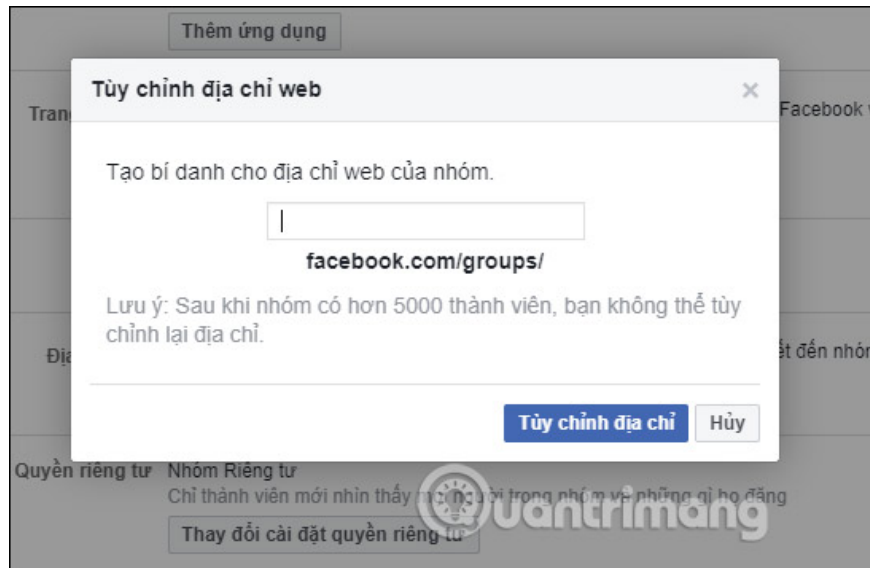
Thêm ứng dụng

Trang

Facebook

Tùy chỉnh địa chỉ web

×

Tạo bí danh cho địa chỉ web của nhóm.

facebook.com/groups/

Lưu ý: Sau khi nhóm có hơn 5000 thành viên, bạn không thể tùy chỉnh lại địa chỉ.

Tùy chỉnh địa chỉ

Hủy

Địa

ết đến nhóm

Quyền riêng tư

Nhóm Riêng tư

Chỉ thành viên mới nhìn thấy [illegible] trong nhóm và những gì họ đăng

Thay đổi cài đặt quyền riêng tư

uantrimang